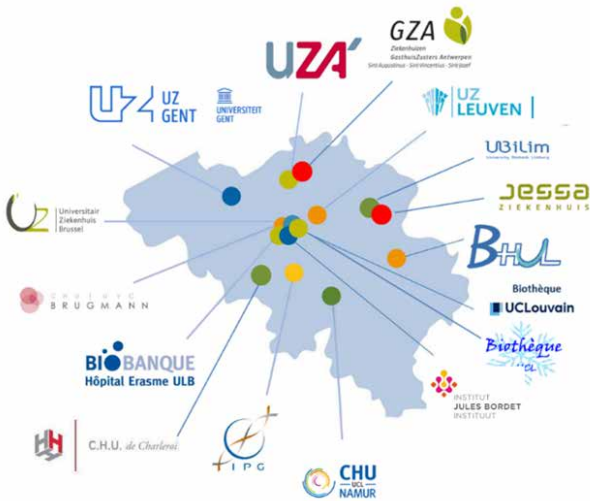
GZA
Ziekenhuizen
GasthuisZusters Antwerpen
Sint-Augustinus · Sint-Vincentius · Sint-Jozef

UZA

UZ GENT

UNIVERSITEIT GENT

UZ LEUVEN

UBiLim
University Biobank Limburg

JESSA ZIEKENHUIS

UZ Universitair Ziekenhuis Brussel

BHUL

CHU-UVC BRUGMANN

Biothèque
UCLouvain

Biothèque UCL

BIOBANQUE
Hôpital Erasme ULB

INSTITUT JULES BORDET INSTITUUT

C.H.U. de Charleroi

IPG

CHU UCL NAMUR